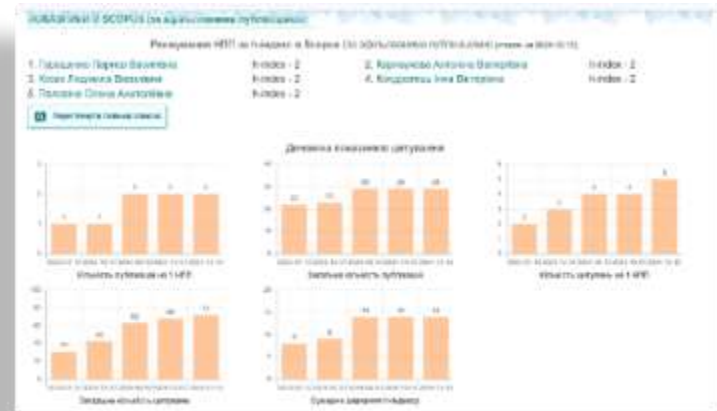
Показники в SCOPUS (за афільованими публікаціями)

Рейтинування НПП за h-індекс в Scopus (за афільованими публікаціями) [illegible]

1. Гарашенко Лариса Василівна h-index - 2
2. Карпушова Антоніна Валеріївна h-index - 2
3. Коваль Людмила Василівна h-index - 2
4. Кондратець Інна Вікторівна h-index - 2
5. Поповіна Олена Анатоліївна h-index - 2

Переглянути повний список

Динаміка показників цитування

Кількість публікацій на 1 НПП

Загальна кількість публікацій

Кількість цитувань на 1 НПП

Загальна кількість цитувань

Сумарне значення h-індексу